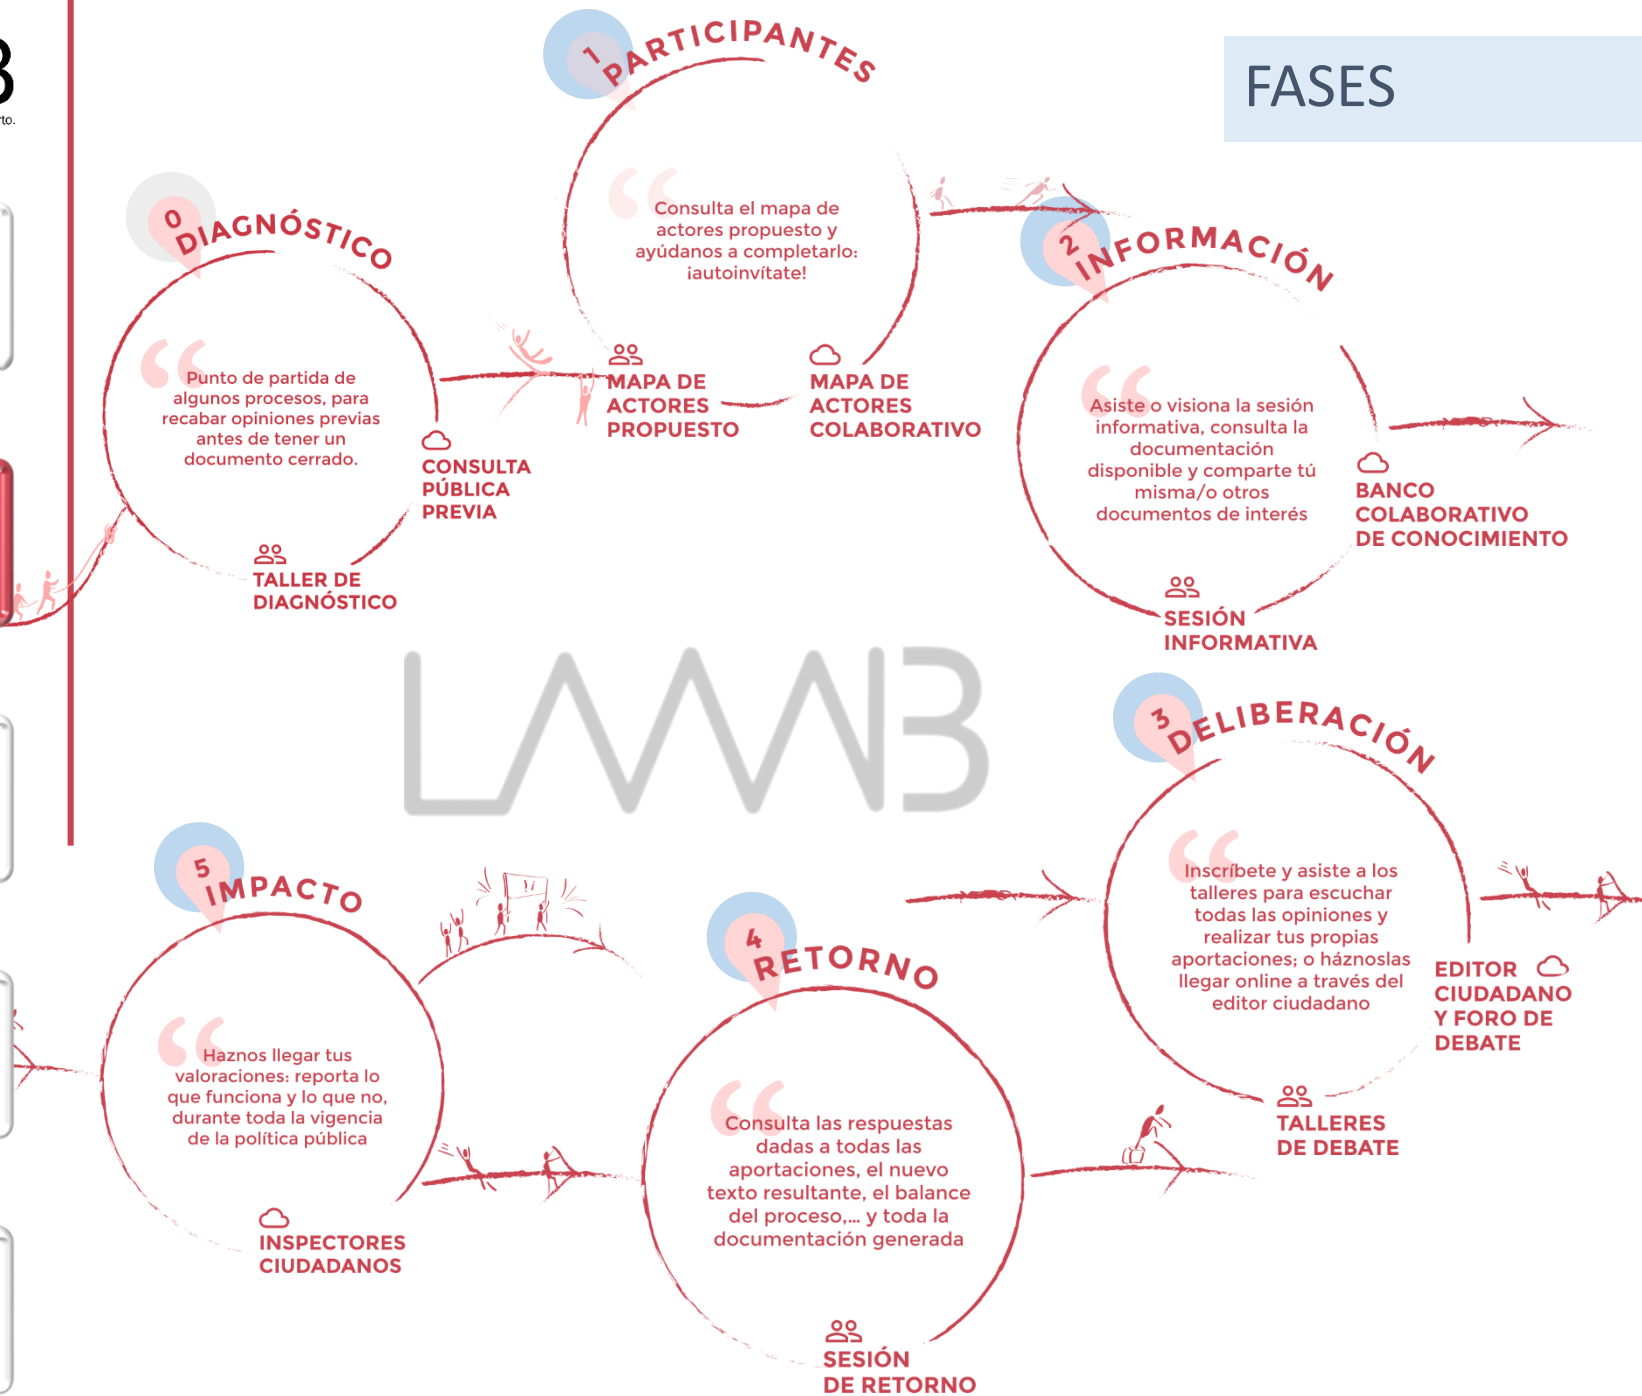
FASES

1 PARTICIPANTES

Consulta el mapa de actores propuesto y ayúdanos a completarlo: ¡autoinvítate!

MAPA DE ACTORES PROPUESTO

MAPA DE ACTORES COLABORATIVO

0 DIAGNÓSTICO

Punto de partida de algunos procesos, para recabar opiniones previas antes de tener un documento cerrado.

CONSULTA PÚBLICA PREVIA

TALLER DE DIAGNÓSTICO

2 INFORMACIÓN

Asiste o visiona la sesión informativa, consulta la documentación disponible y comparte tú misma/o otros documentos de interés

BANCO COLABORATIVO DE CONOCIMIENTO

SESIÓN INFORMATIVA

LAAAB

3 DELIBERACIÓN

Inscríbete y asiste a los talleres para escuchar todas las opiniones y realizar tus propias aportaciones; o háznoslas llegar online a través del editor ciudadano

EDITOR CIUDADANO Y FORO DE DEBATE

TALLERES DE DEBATE

5 IMPACTO

Haznos llegar tus valoraciones: reporta lo que funciona y lo que no, durante toda la vigencia de la política pública

INSPECTORES CIUDADANOS

4 RETORNO

Consulta las respuestas dadas a todas las aportaciones, el nuevo texto resultante, el balance del proceso,... y toda la documentación generada

SESIÓN DE RETORNO